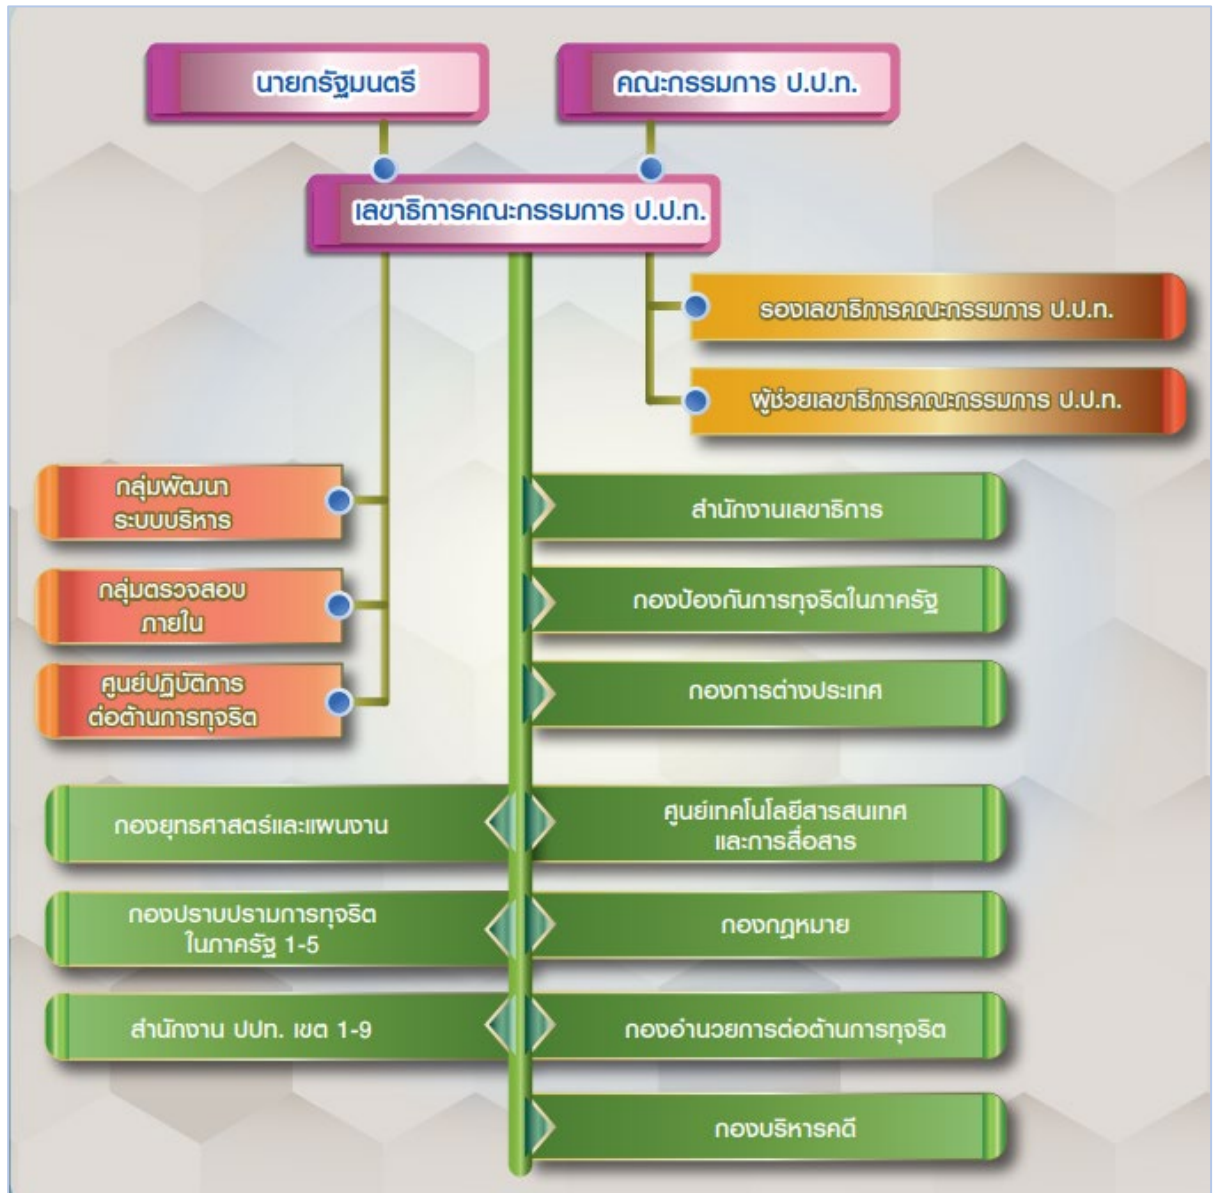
นายกรัฐมนตรี

คณะกรรมการ ป.ป.ท.

เลขาธิการคณะกรรมการ ป.ป.ท.

รองเลขาธิการคณะกรรมการ ป.ป.ท.

ผู้ช่วยเลขาธิการคณะกรรมการ ป.ป.ท.

กลุ่มพัฒนาระบบบริหาร

กลุ่มตรวจสอบภายใน

ศูนย์ปฏิบัติการต่อต้านการทุจริต

สำนักงานเลขาธิการ

กองป้องกันการทุจริตในภาครัฐ

กองการต่างประเทศ

กองยุทธศาสตร์และแผนงาน

ศูนย์เทคโนโลยีสารสนเทศและการสื่อสาร

กองปราบปรามการทุจริตในภาครัฐ 1-5

กองกฎหมาย

สำนักงาน ปปท. เขต 1-9

กองอำนวยการต่อต้านการทุจริต

กองบริหารคดี